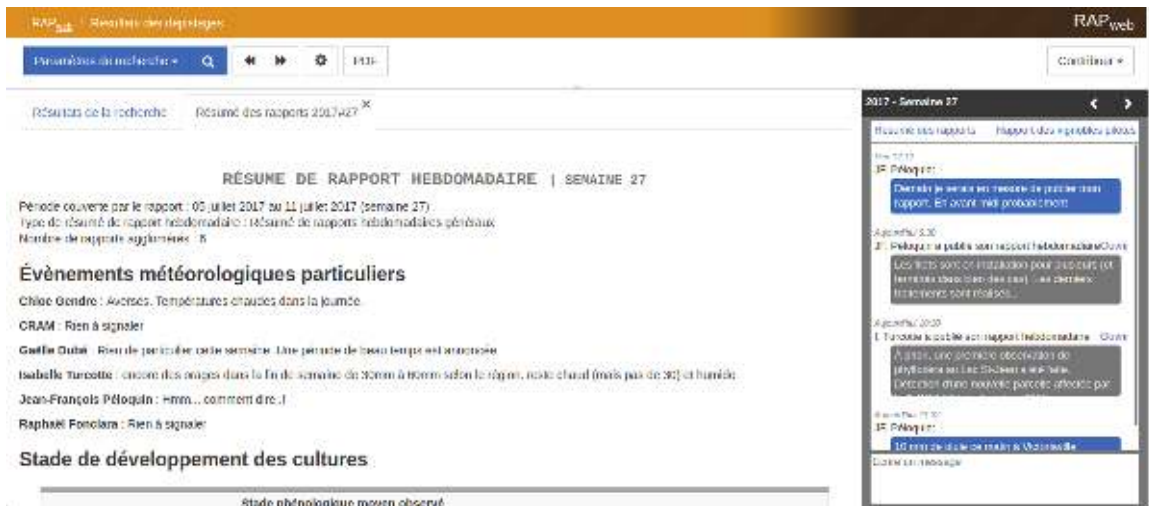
RAP | Résultats des dépistages

RAPweb

Paramètres de recherche ▾

PDF

Contributeur ▾

Résultats de la recherche

Résumé des rapports 2017-27 ×

RÉSUMÉ DE RAPPORT HEBDOMADAIRE | SEMAINE 27

Période couverte par le rapport : 05 juillet 2017 au 11 juillet 2017 (semaine 27)
Type de résumé de rapport hebdomadaire : résumé de rapports hebdomadaires généraux
Nombre de rapports agglomérés : 8

Évènements météorologiques particuliers

Chloe Gendre : Averses. Températures chaudes dans la journée.

CRAM : Rien à signaler

Gaëlle Dubé : Rien de particulier cette semaine. Une période de beau temps est annoncée.

Isabelle Turcotte : encore des orages dans la fin de semaine de 30mm à 80mm selon le région, reste chaud (mais pas de 30) et humide

Jean-François Péloquin : Hmm... comment dire..!

Raphaël Fonclara : Rien à signaler

Stade de développement des cultures

Stade phénologique moyen observé

2017 - Semaine 27

Résumé des rapports

Rapport des agricoles pilotes

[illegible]

JF Péloquin :

Demain je serais en mesure de publier mon rapport. En avant midi probablement

Aujourd'hui 3:30

JF Péloquin a publié son rapport hebdomadaire Ouvrir

Les filets sont en installation pour plusieurs (et terminés dans plusieurs) ... Les derniers traitements sont réalisés...

Aujourd'hui 10:30

I. Turcotte a publié son rapport hebdomadaire Ouvrir

À noter, une première observation de phytophtora au Lac St-Jean a été faite. Détection d'une nouvelle parcelle affectée par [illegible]

Aujourd'hui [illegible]

JF Péloquin :

10 mm de pluie ce matin à Victoriaville

Écrire un message